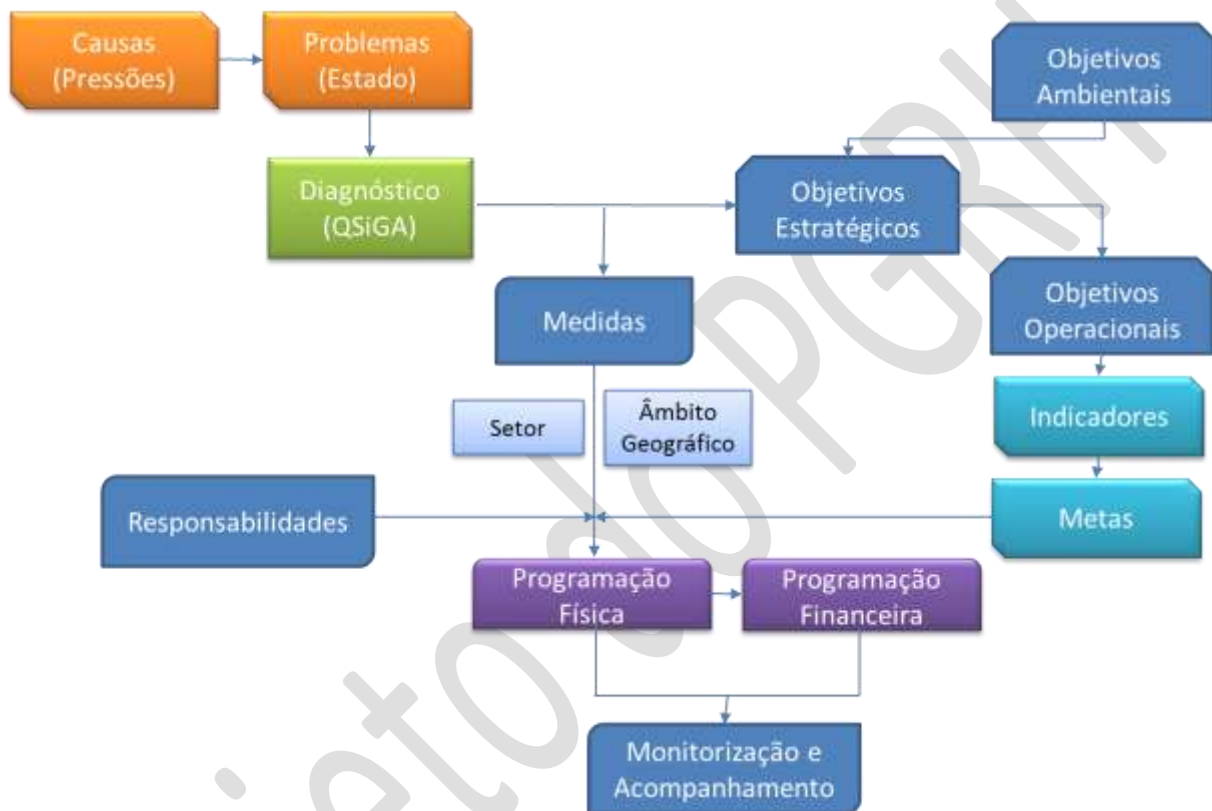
Causas (Pressões)

Problemas (Estado)

Objetivos Ambientais

Diagnóstico (QSiGA)

Objetivos Estratégicos

Medidas

Objetivos Operacionais

Setor

Âmbito Geográfico

Indicadores

Responsabilidades

Metas

Programação Física

Programação Financeira

Monitorização e Acompanhamento

Projeto do PGRH